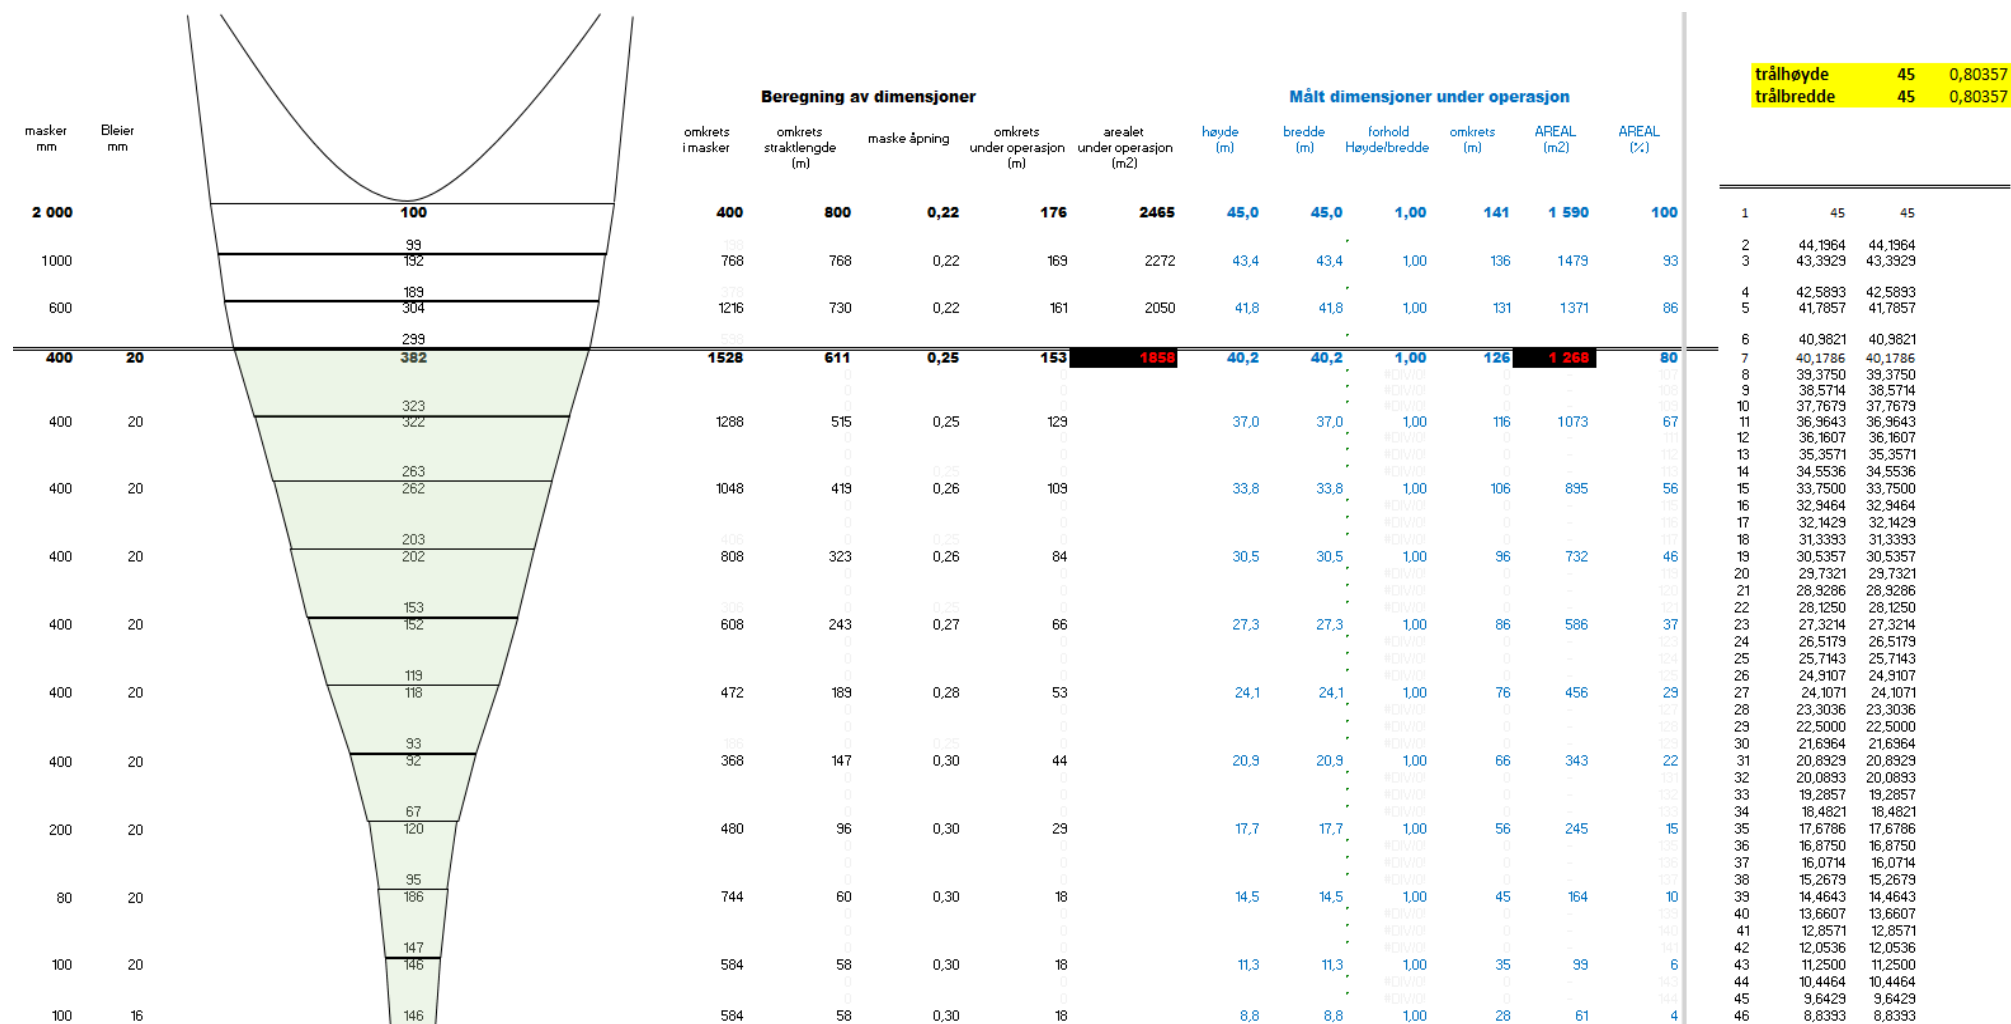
trålhøyde 45 0,80357
trålbredde 45 0,80357

Beregning av dimensjoner

Målt dimensjoner under operasjon

| masker mm | Bleier mm | | omkrets i masker | omkrets straktlengde (m) | maske åpning | omkrets under operasjon (m) | arealet under operasjon (m2) | høyde (m) | bredde (m) | forhold Høyde/bredde | omkrets (m) | AREAL (m2) | AREAL (%) |
|---|---|---|---|---|---|---|---|---|---|---|---|---|---|
| 2 000 | | 100 | 400 | 800 | 0,22 | 176 | 2465 | 45,0 | 45,0 | 1,00 | 141 | 1 590 | 100 |
| 1000 | | 99 / 192 | 768 | 768 | 0,22 | 169 | 2272 | 43,4 | 43,4 | 1,00 | 136 | 1479 | 93 |
| 600 | | 189 / 304 | 1216 | 730 | 0,22 | 161 | 2050 | 41,8 | 41,8 | 1,00 | 131 | 1371 | 86 |
| 400 | 20 | 299 / 382 | 1528 | 611 | 0,25 | 153 | 1858 | 40,2 | 40,2 | 1,00 | 126 | 1 268 | 80 |
| 400 | 20 | 323 / 322 | 1288 | 515 | 0,25 | 129 | | 37,0 | 37,0 | 1,00 | 116 | 1073 | 67 |
| 400 | 20 | 263 / 262 | 1048 | 419 | 0,26 | 109 | | 33,8 | 33,8 | 1,00 | 106 | 895 | 56 |
| 400 | 20 | 203 / 202 | 808 | 323 | 0,26 | 84 | | 30,5 | 30,5 | 1,00 | 96 | 732 | 46 |
| 400 | 20 | 153 / 152 | 608 | 243 | 0,27 | 66 | | 27,3 | 27,3 | 1,00 | 86 | 586 | 37 |
| 400 | 20 | 119 / 118 | 472 | 189 | 0,28 | 53 | | 24,1 | 24,1 | 1,00 | 76 | 456 | 29 |
| 400 | 20 | 93 / 92 | 368 | 147 | 0,30 | 44 | | 20,9 | 20,9 | 1,00 | 66 | 343 | 22 |
| 200 | 20 | 67 / 120 | 480 | 96 | 0,30 | 29 | | 17,7 | 17,7 | 1,00 | 56 | 245 | 15 |
| 80 | 20 | 95 / 186 | 744 | 60 | 0,30 | 18 | | 14,5 | 14,5 | 1,00 | 45 | 164 | 10 |
| 100 | 20 | 147 / 146 | 584 | 58 | 0,30 | 18 | | 11,3 | 11,3 | 1,00 | 35 | 99 | 6 |
| 100 | 16 | 146 | 584 | 58 | 0,30 | 18 | | 8,8 | 8,8 | 1,00 | 28 | 61 | 4 |

| | | |
|---|---|---|
| 1 | 45 | 45 |
| 2 | 44,1964 | 44,1964 |
| 3 | 43,3929 | 43,3929 |
| 4 | 42,5893 | 42,5893 |
| 5 | 41,7857 | 41,7857 |
| 6 | 40,9821 | 40,9821 |
| 7 | 40,1786 | 40,1786 |
| 8 | 39,3750 | 39,3750 |
| 9 | 38,5714 | 38,5714 |
| 10 | 37,7679 | 37,7679 |
| 11 | 36,9643 | 36,9643 |
| 12 | 36,1607 | 36,1607 |
| 13 | 35,3571 | 35,3571 |
| 14 | 34,5536 | 34,5536 |
| 15 | 33,7500 | 33,7500 |
| 16 | 32,9464 | 32,9464 |
| 17 | 32,1429 | 32,1429 |
| 18 | 31,3393 | 31,3393 |
| 19 | 30,5357 | 30,5357 |
| 20 | 29,7321 | 29,7321 |
| 21 | 28,9286 | 28,9286 |
| 22 | 28,1250 | 28,1250 |
| 23 | 27,3214 | 27,3214 |
| 24 | 26,5179 | 26,5179 |
| 25 | 25,7143 | 25,7143 |
| 26 | 24,9107 | 24,9107 |
| 27 | 24,1071 | 24,1071 |
| 28 | 23,3036 | 23,3036 |
| 29 | 22,5000 | 22,5000 |
| 30 | 21,6964 | 21,6964 |
| 31 | 20,8929 | 20,8929 |
| 32 | 20,0893 | 20,0893 |
| 33 | 19,2857 | 19,2857 |
| 34 | 18,4821 | 18,4821 |
| 35 | 17,6786 | 17,6786 |
| 36 | 16,8750 | 16,8750 |
| 37 | 16,0714 | 16,0714 |
| 38 | 15,2679 | 15,2679 |
| 39 | 14,4643 | 14,4643 |
| 40 | 13,6607 | 13,6607 |
| 41 | 12,8571 | 12,8571 |
| 42 | 12,0536 | 12,0536 |
| 43 | 11,2500 | 11,2500 |
| 44 | 10,4464 | 10,4464 |
| 45 | 9,6429 | 9,6429 |
| 46 | 8,8393 | 8,8393 |